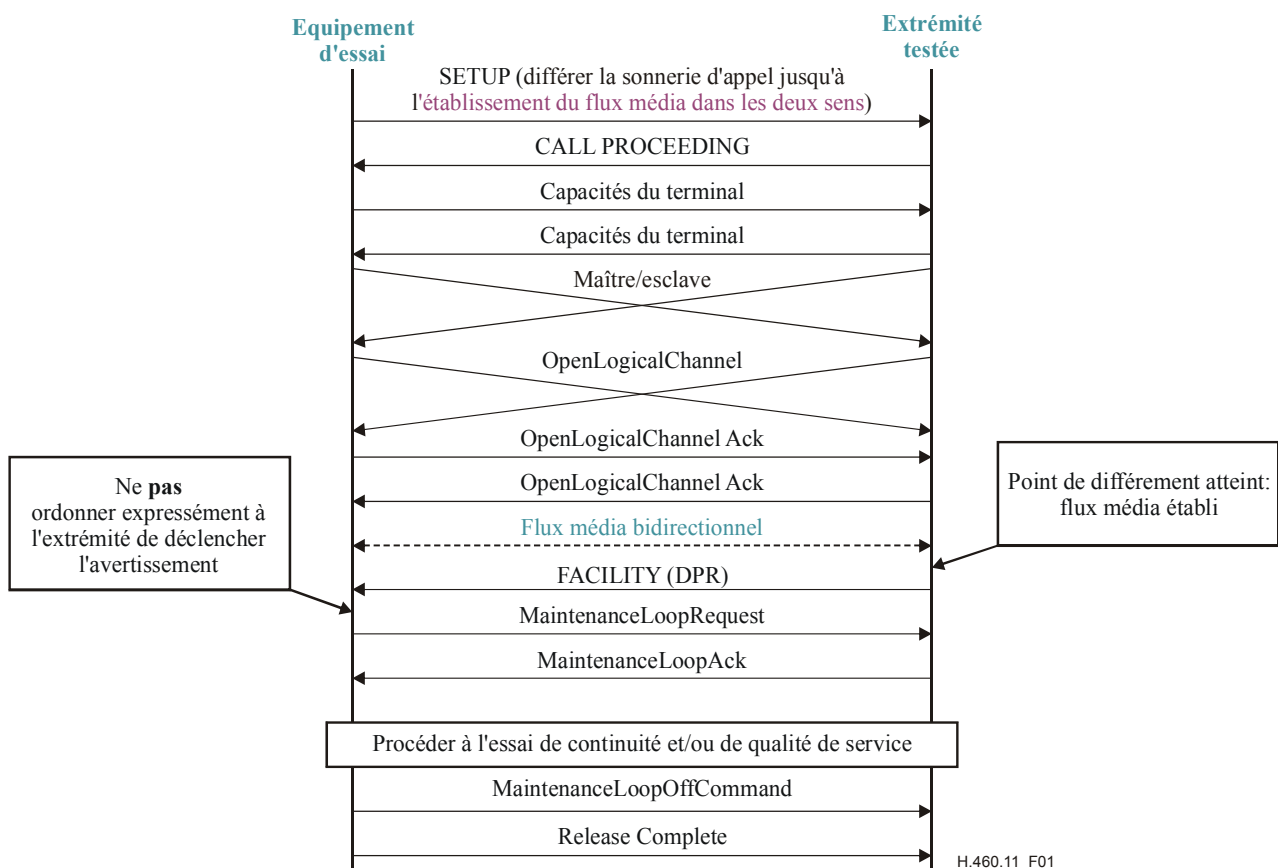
Equipement d'essai

Extrémité testée

SETUP (différer la sonnerie d'appel jusqu'à l'établissement du flux média dans les deux sens)

CALL PROCEEDING

Capacités du terminal

Capacités du terminal

Maître/esclave

OpenLogicalChannel

OpenLogicalChannel Ack

OpenLogicalChannel Ack

Ne **pas** ordonner expressément à l'extrémité de déclencher l'avertissement

Point de différement atteint: flux média établi

Flux média bidirectionnel

FACILITY (DPR)

MaintenanceLoopRequest

MaintenanceLoopAck

Procéder à l'essai de continuité et/ou de qualité de service

MaintenanceLoopOffCommand

Release Complete

H.460.11_F01